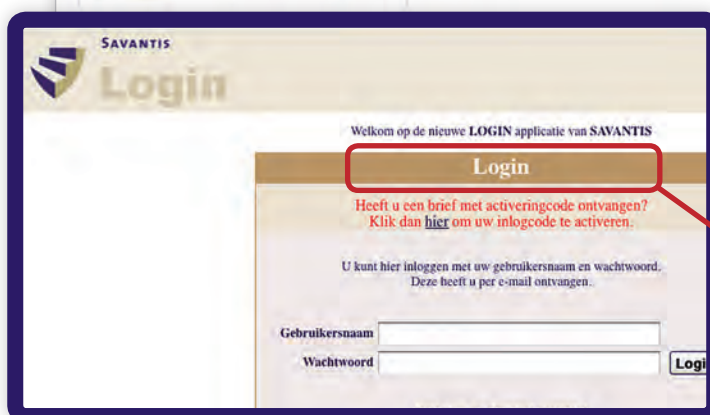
SAVANTIS

Login

Welkom op de nieuwe LOGIN applicatie van SAVANTIS

Login

Heeft u een brief met activeringcode ontvangen? Klik dan hier om uw inlogcode te activeren.

U kunt hier inloggen met uw gebruikersnaam en wachtwoord. Deze heeft u per e-mail ontvangen.

Gebruikersnaam

Wachtwoord

Logi